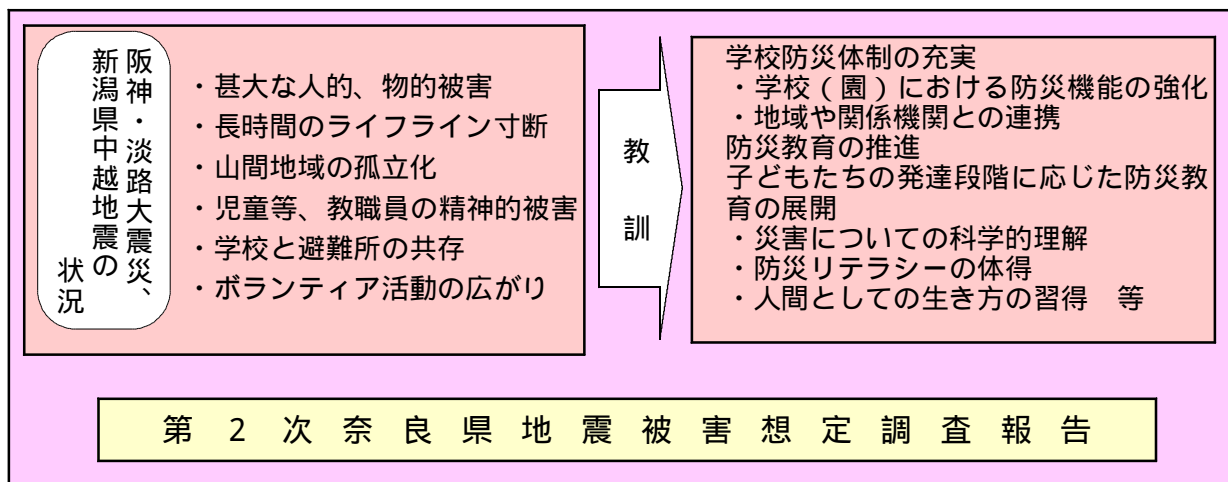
阪神・淡路大震災、新潟県中越地震の状況

・甚大な人的、物的被害
・長時間のライフライン寸断
・山間地域の孤立化
・児童等、教職員の精神的被害
・学校と避難所の共存
・ボランティア活動の広がり

教訓

学校防災体制の充実
・学校（園）における防災機能の強化
・地域や関係機関との連携
防災教育の推進
子どもたちの発達段階に応じた防災教育の展開
・災害についての科学的理解
・防災リテラシーの体得
・人間としての生き方の習得　等

第２次奈良県地震被害想定調査報告